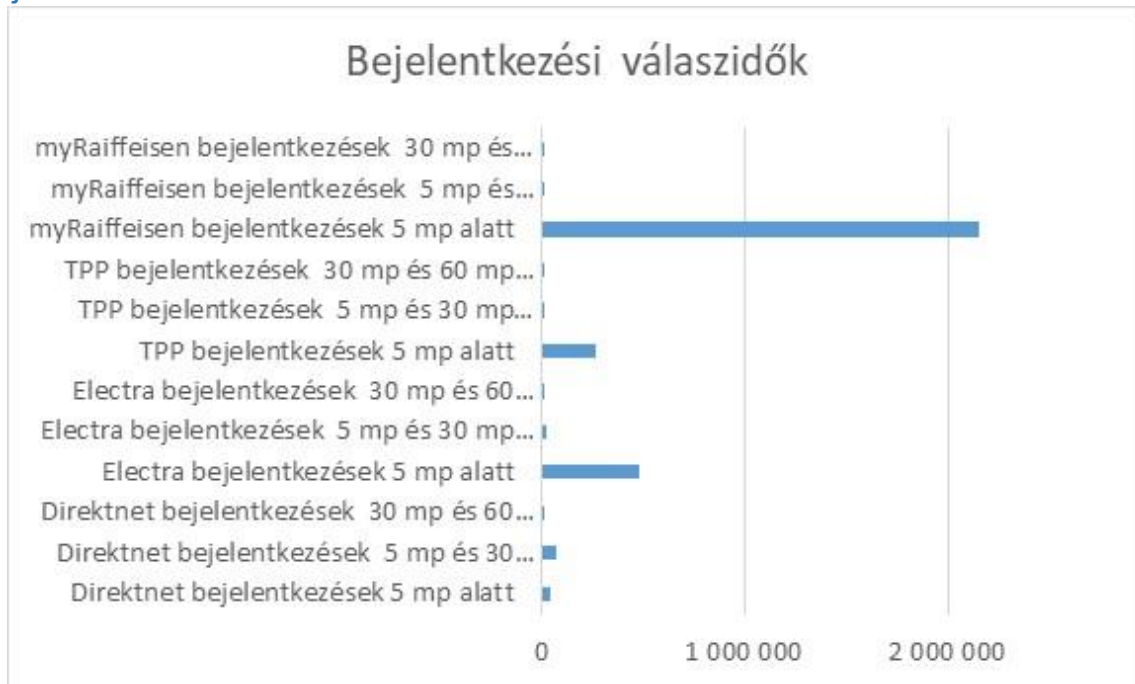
Bejelentkezési válaszidők

myRaiffeisen bejelentkezések 30 mp és...
myRaiffeisen bejelentkezések 5 mp és...
myRaiffeisen bejelentkezések 5 mp alatt
TPP bejelentkezések 30 mp és 60 mp...
TPP bejelentkezések 5 mp és 30 mp...
TPP bejelentkezések 5 mp alatt
Electra bejelentkezések 30 mp és 60...
Electra bejelentkezések 5 mp és 30 mp...
Electra bejelentkezések 5 mp alatt
Direktnet bejelentkezések 30 mp és 60...
Direktnet bejelentkezések 5 mp és 30...
Direktnet bejelentkezések 5 mp alatt

0
1 000 000
2 000 000